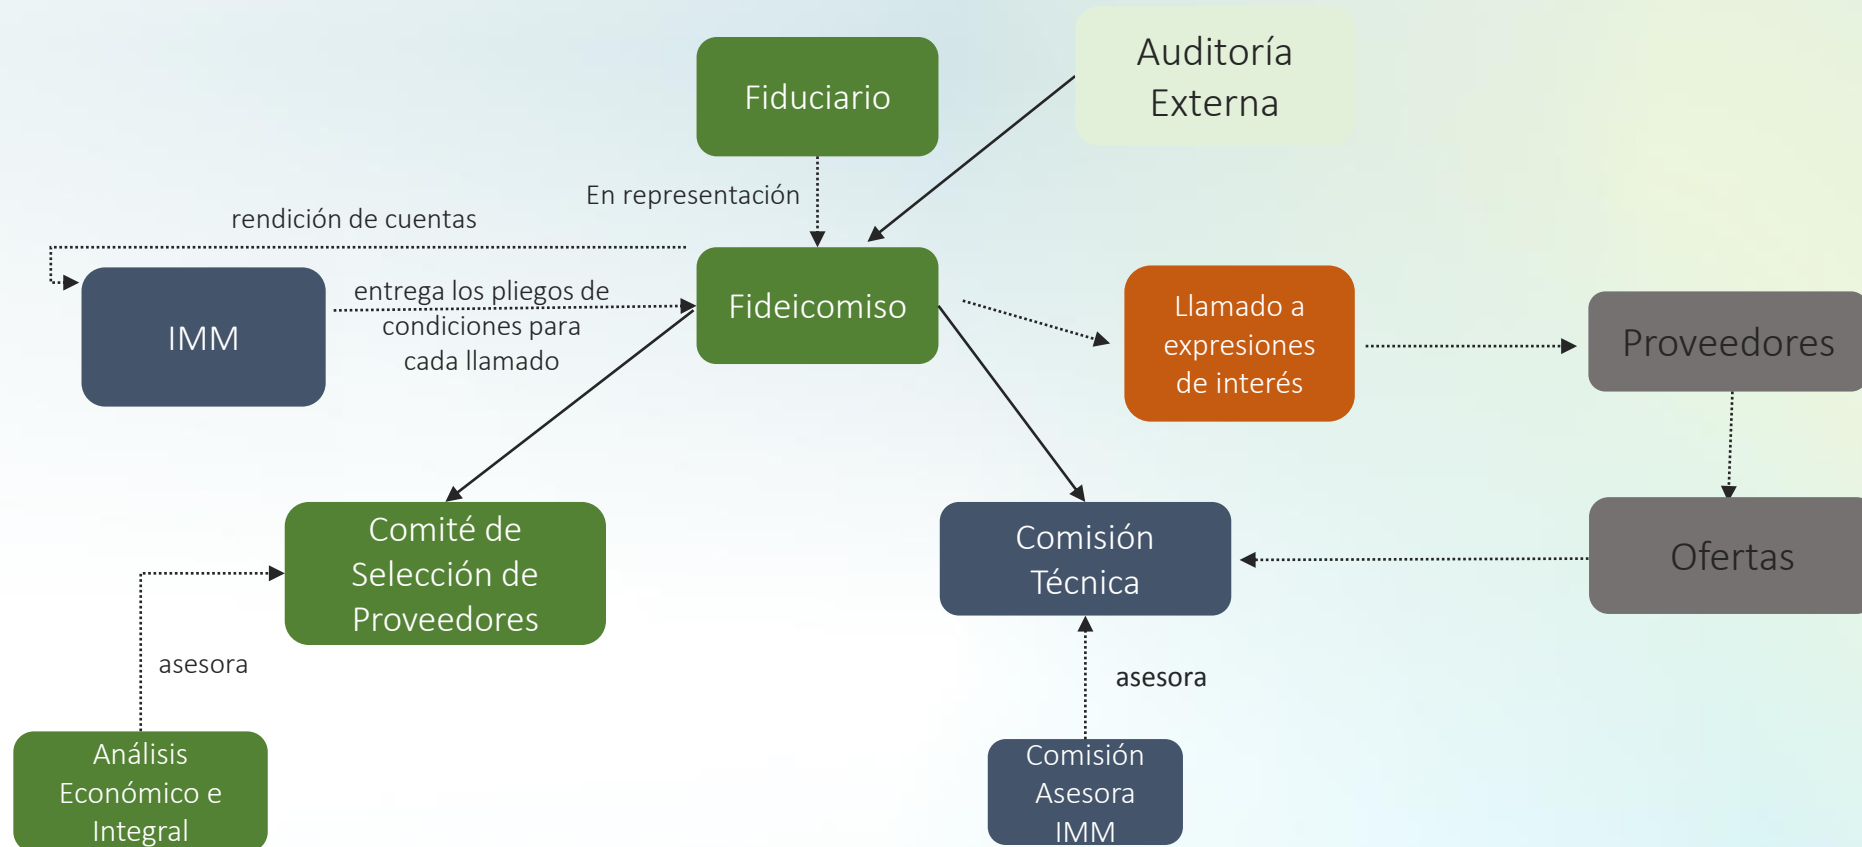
Fiduciario

Auditoría Externa

En representación

rendición de cuentas

IMM

entrega los pliegos de condiciones para cada llamado

Fideicomiso

Llamado a expresiones de interés

Proveedores

Comité de Selección de Proveedores

Comisión Técnica

Ofertas

asesora

asesora

Análisis Económico e Integral

Comisión Asesora IMM